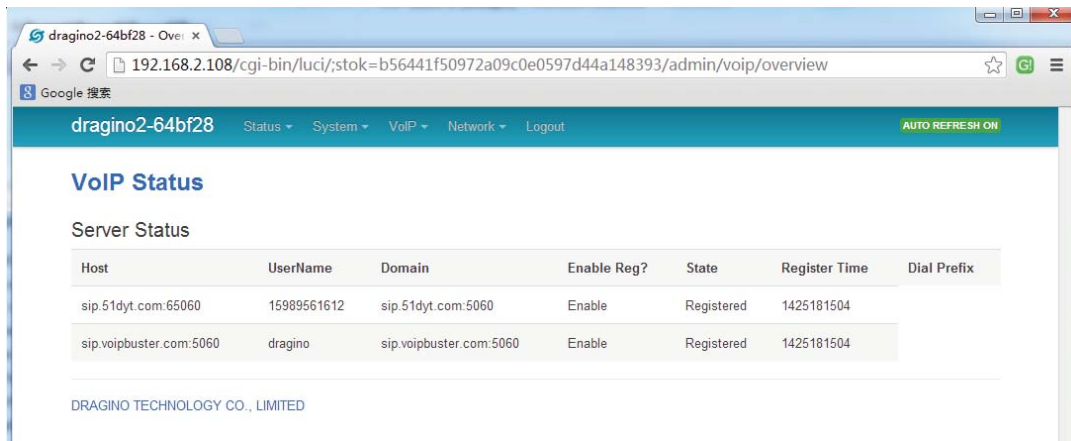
dragino2-64bf28 - Over ×

192.168.2.108/cgi-bin/luci/;stok=b56441f50972a09c0e0597d44a148393/admin/voip/overview

Google 搜索

dragino2-64bf28 Status ▾ System ▾ VoIP ▾ Network ▾ Logout AUTO REFRESH ON

VoIP Status

Server Status

| Host | UserName | Domain | Enable Reg? | State | Register Time | Dial Prefix |
|---|---|---|---|---|---|---|
| sip.51dyt.com:65060 | 15989561612 | sip.51dyt.com:5060 | Enable | Registered | 1425181504 | |
| sip.voipbuster.com:5060 | dragino | sip.voipbuster.com:5060 | Enable | Registered | 1425181504 | |

DRAGINO TECHNOLOGY CO., LIMITED